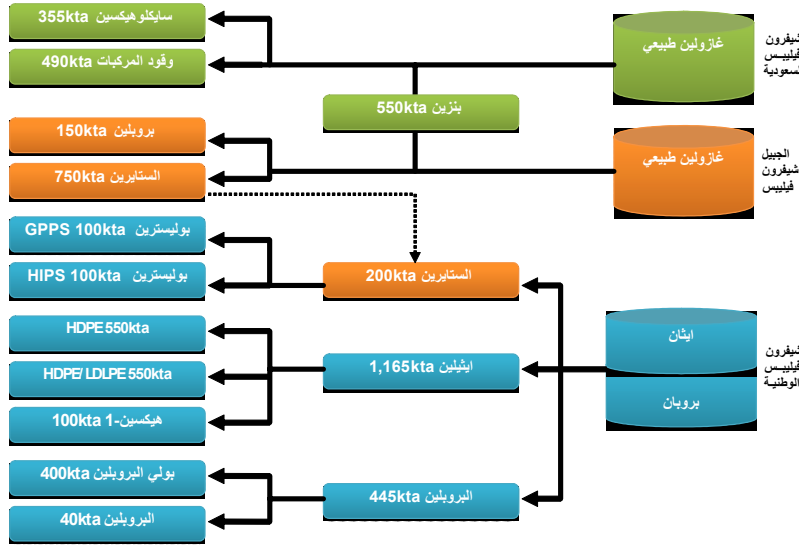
355kta سايكلوهيكسين

490kta وقود المركبات

غازولين طبيعي

شيفرون فيليبس السعودية

550kta بنزين

150kta بروبلين

750kta الستايرين

غازولين طبيعي

الجبيل شيفرون فيليبس

GPPS 100kta بوليسترين

HIPS 100kta بوليسترين

200kta الستايرين

HDPE 550kta

HDPE/ LDLPE 550kta

100kta هيكسين-1

1,165kta ايثيلين

ايثان

بروبان

شيفرون فيليبس الوطنية

400kta بولي البروبلين

40kta البروبلين

445kta البروبلين